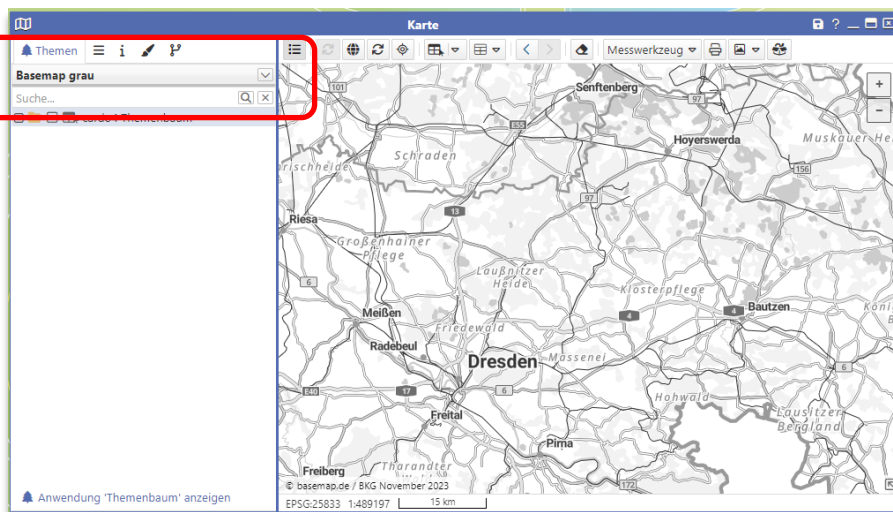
Karte

Themen

Basemap grau

Suche...

Laden Themenbaum

Anwendung 'Themenbaum' anzeigen

Messwerkzeug

Senftenberg
Hoyerswerda
Muskauer He
Schraden
rischheide
Riesa
Großenhainer Pflege
Laußnitzer Heide
Klosterpflege
Bautzen
Meißen
Friedewald
Radebeul
Dresden
Massenei
Hohwald
Freital
Pirna
Lausitzer Bergland
Freiberg
Tharandter
Köni
101
13
97
156
6
4
17
170
172

© basemap.de / BKG November 2023

EPSG:25833 1:489197 15 km